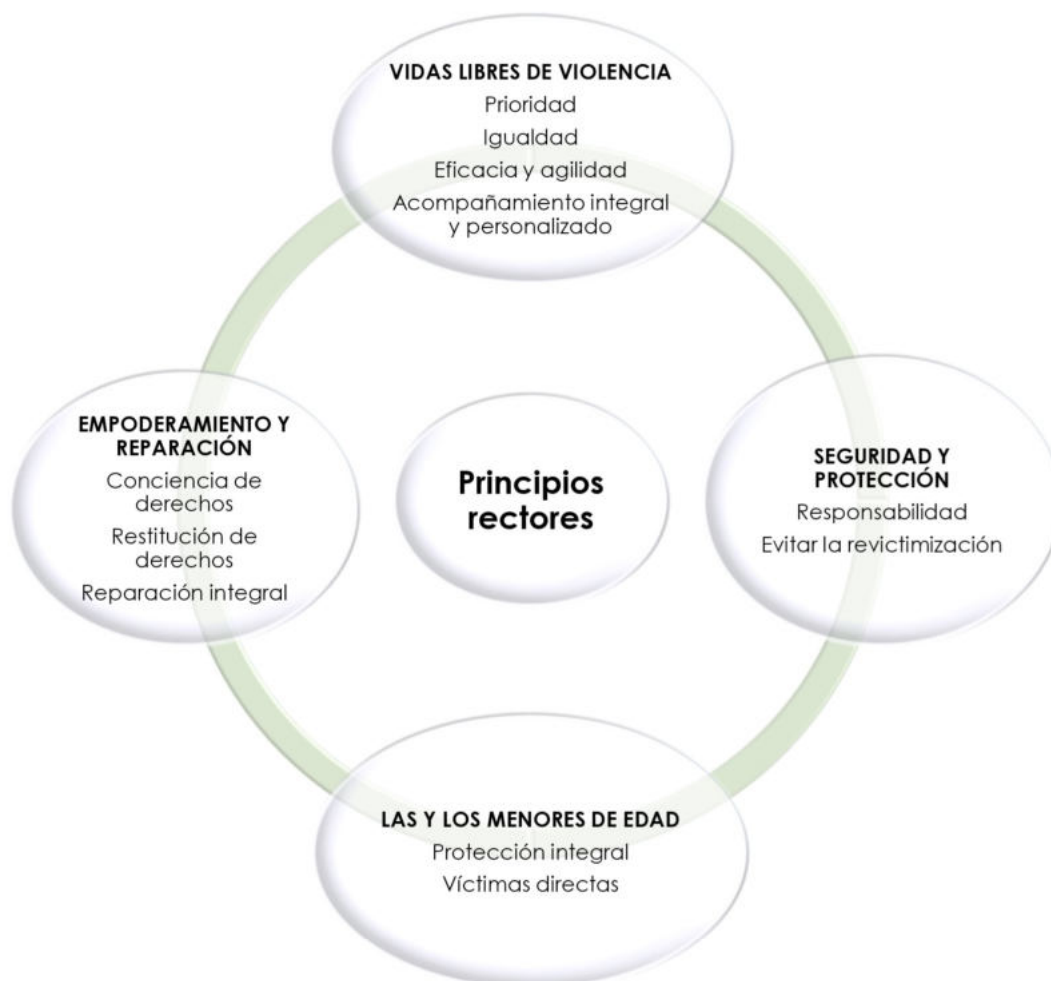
VIDAS LIBRES DE VIOLENCIA
Prioridad
Igualdad
Eficacia y agilidad
Acompañamiento integral y personalizado

EMPODERAMIENTO Y REPARACIÓN
Conciencia de derechos
Restitución de derechos
Reparación integral

Principios rectores

SEGURIDAD Y PROTECCIÓN
Responsabilidad
Evitar la revictimización

LAS Y LOS MENORES DE EDAD
Protección integral
Víctimas directas